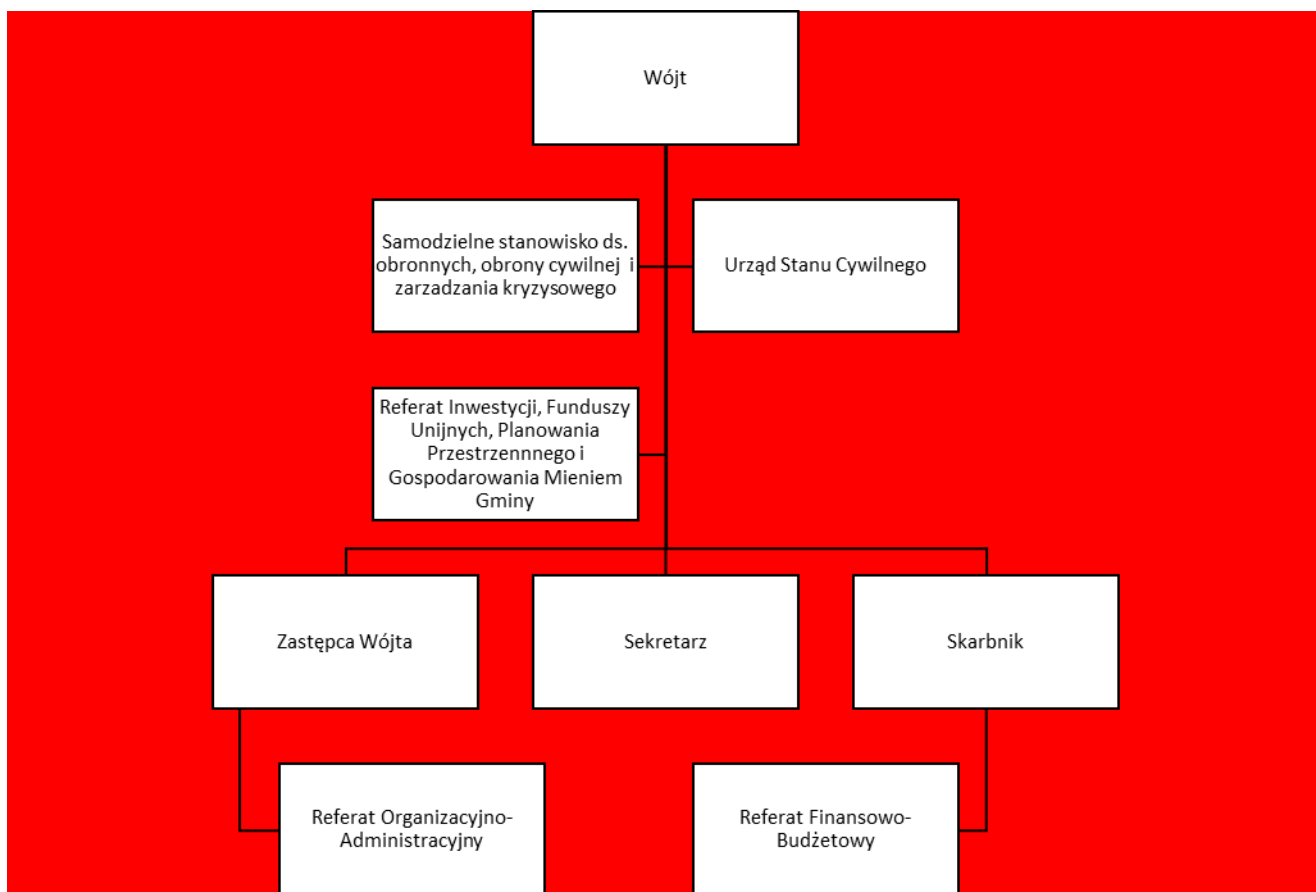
Wójt

Samodzielne stanowisko ds. obronnych, obrony cywilnej i zarzadzania kryzysowego

Urząd Stanu Cywilnego

Referat Inwestycji, Funduszy Unijnych, Planowania Przestrzennnego i Gospodarowania Mieniem Gminy

Zastępca Wójta

Sekretarz

Skarbnik

Referat Organizacyjno-Administracyjny

Referat Finansowo-Budżetowy